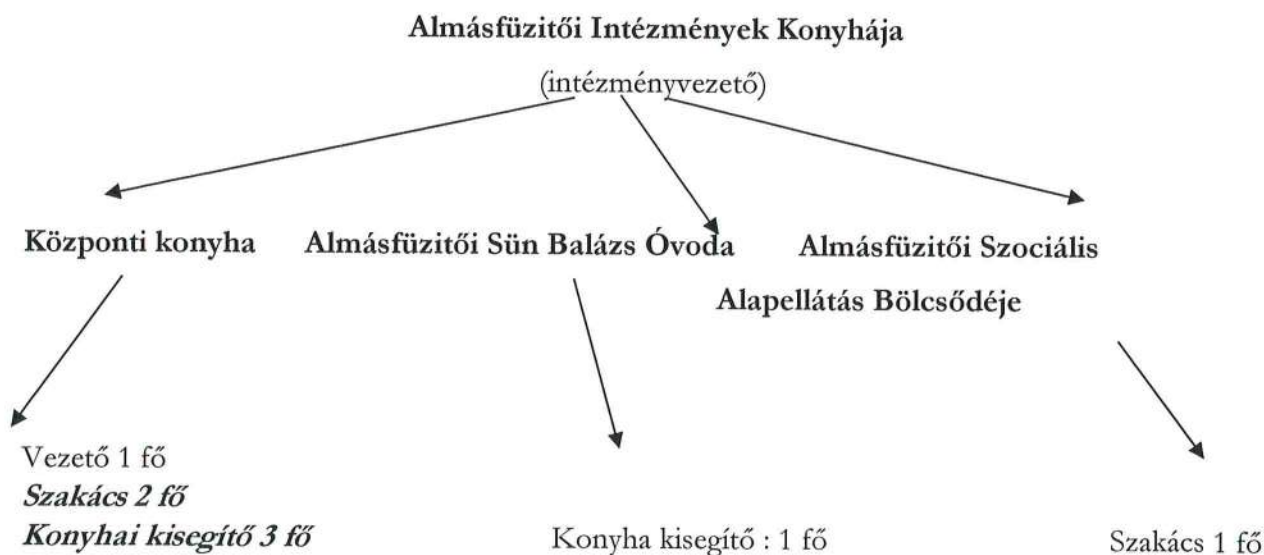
Almásfüzitői Intézmények Konyhája

(intézményvezető)

Központi konyha

Almásfüzitői Sün Balázs Óvoda

Almásfüzitői Szociális Alapellátás Bölcsődéje

Vezető 1 fő
Szakács 2 fő
Konyhai kisegítő 3 fő

Konyha kisegítő : 1 fő

Szakács 1 fő